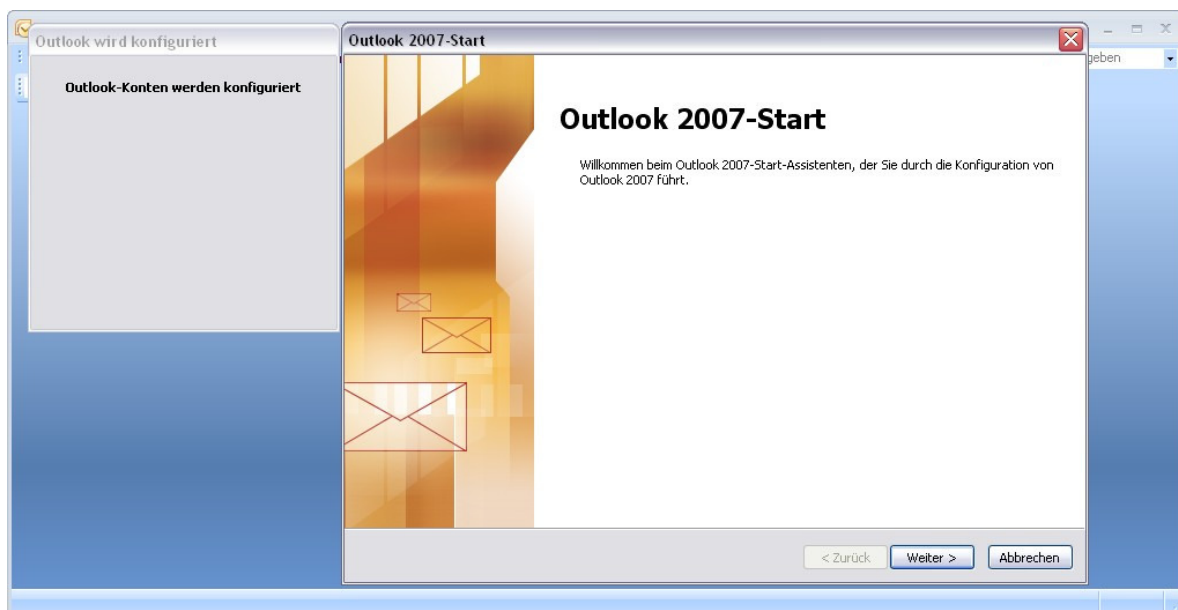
Outlook wird konfiguriert

Outlook-Konten werden konfiguriert

Outlook 2007-Start

geben

Outlook 2007-Start

Willkommen beim Outlook 2007-Start-Assistenten, der Sie durch die Konfiguration von Outlook 2007 führt.

< Zurück   Weiter >   Abbrechen